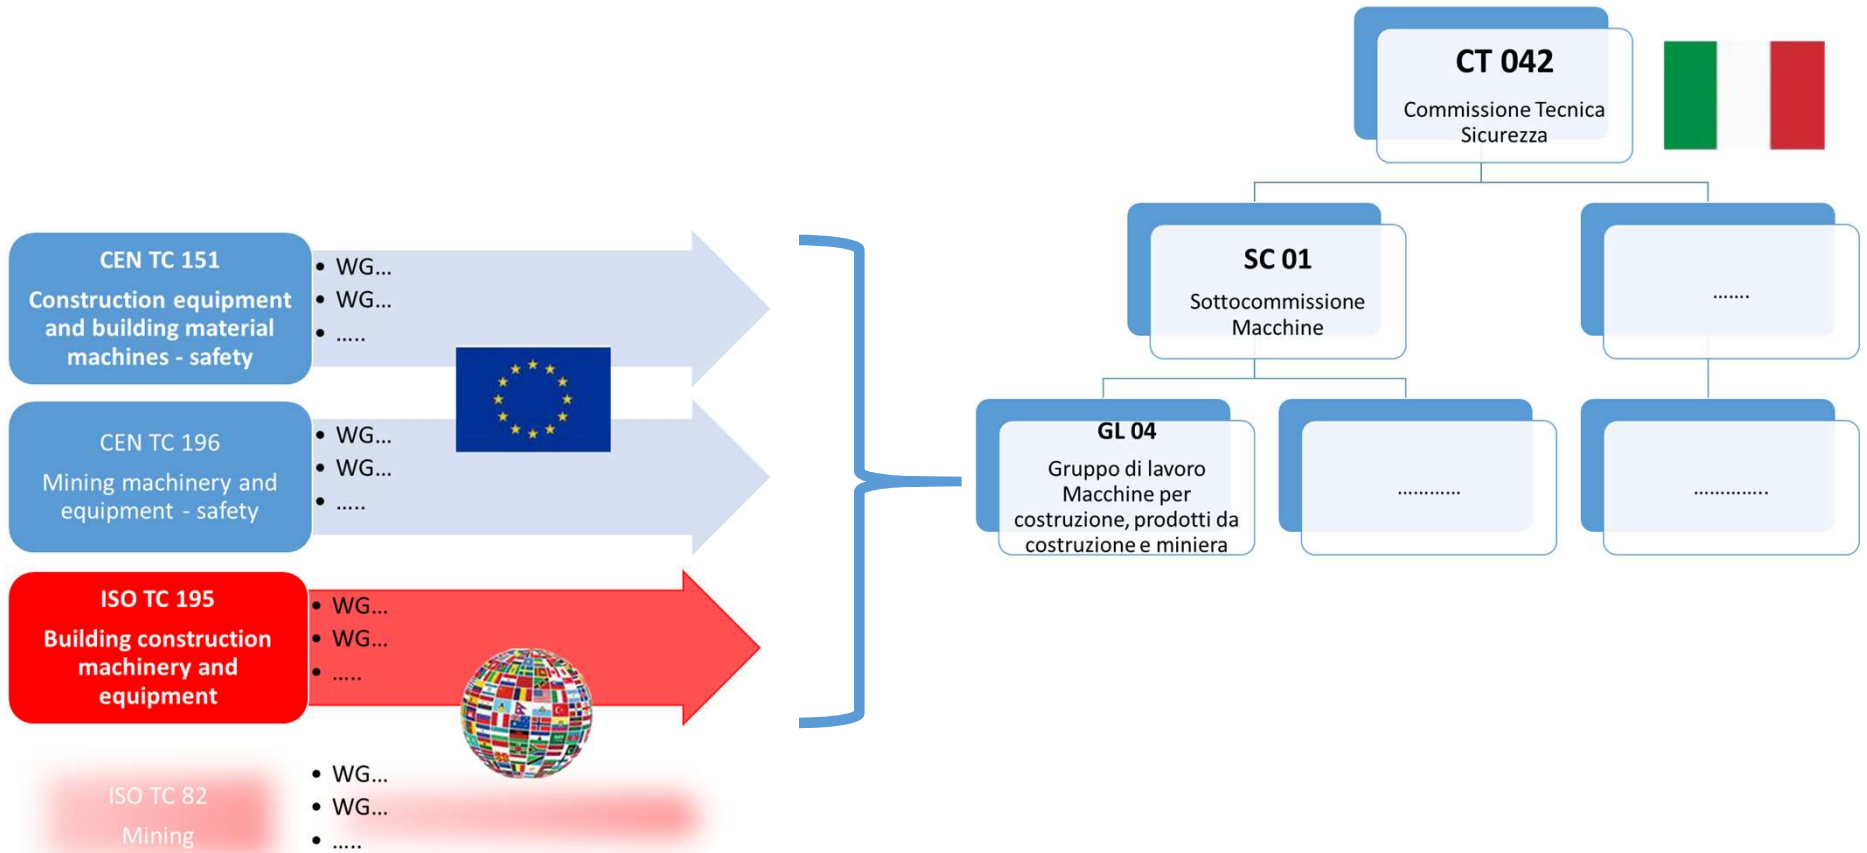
CEN TC 151
Construction equipment and building material machines - safety

- WG...
- WG...
- .....

CEN TC 196
Mining machinery and equipment - safety

- WG...
- WG...
- .....

ISO TC 195
Building construction machinery and equipment

- WG...
- WG...
- .....

ISO TC 82
Mining

- WG...
- WG...
- .....

CT 042
Commissione Tecnica Sicurezza

SC 01
Sottocommissione Macchine

.......

GL 04
Gruppo di lavoro Macchine per costruzione, prodotti da costruzione e miniera

............

..............